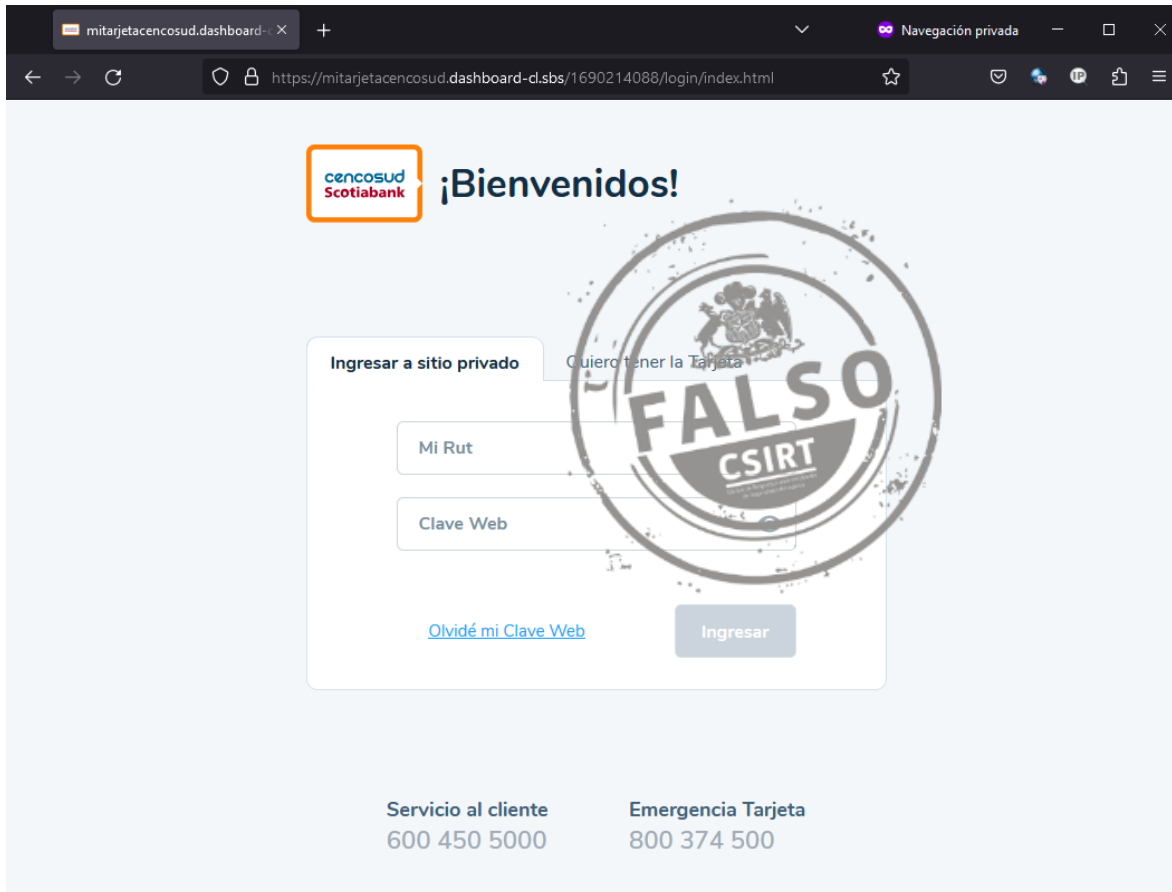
mitarjetacencosud.dashboard-c ×
+
Navegación privada
https://mitarjetacencosud.dashboard-cl.sbs/1690214088/login/index.html

cencosud Scotiabank
¡Bienvenidos!

Ingresar a sitio privado
Quiero tener la Tarjeta

Mi Rut
Clave Web

Olvidé mi Clave Web
Ingresar

FALSO
CSIRT

Servicio al cliente
600 450 5000
Emergencia Tarjeta
800 374 500